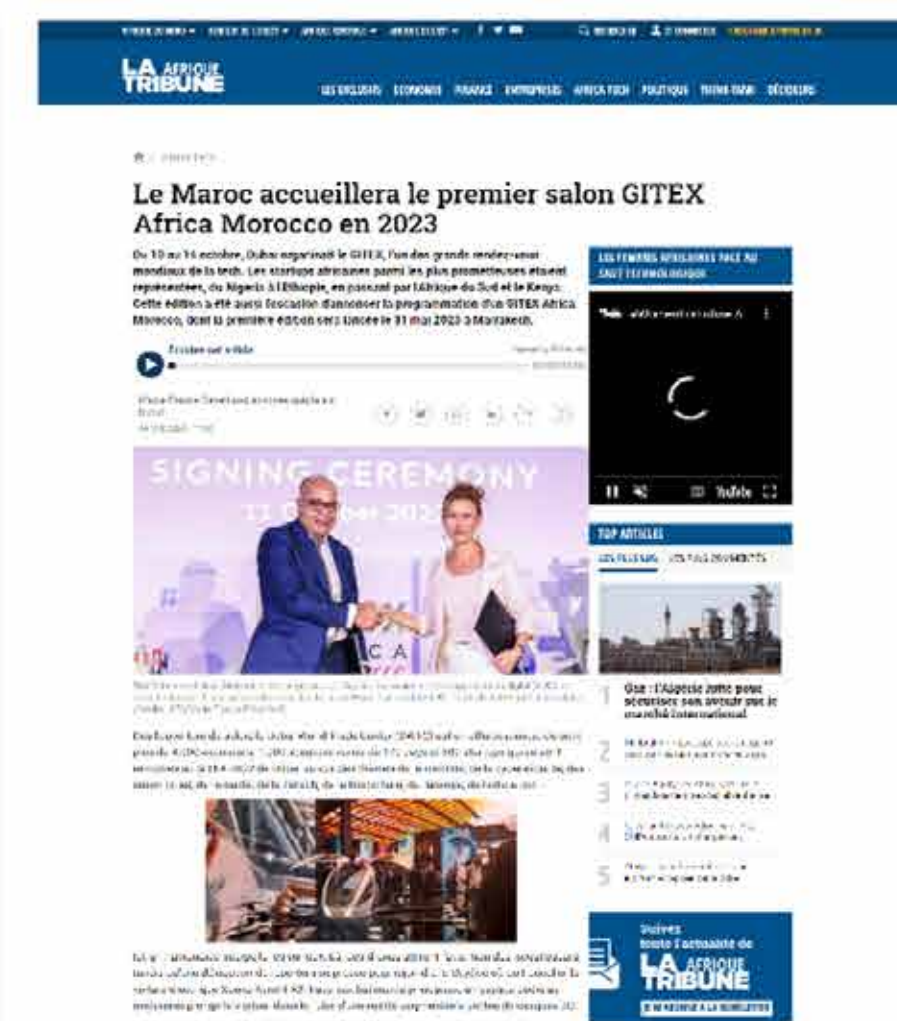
LA AFRIQUE TRIBUNE

LES EXCLUSIFS ÉCONOMIE FINANCE ENTREPRISES AFRICA TECH POLITIQUE THINK-TANK DÉCIDEURS

Le Maroc accueillera le premier salon GITEX Africa Morocco en 2023

Du 10 au 14 octobre, Dubaï organisait le GITEX, l'un des grands rendez-vous mondiaux de la tech. Les startups africaines parmi les plus prometteuses étaient représentées, du Nigeria à l'Éthiopie, en passant par l'Afrique du Sud et le Kenya. Cette édition a été aussi l'occasion d'annoncer la programmation d'un GITEX Africa Morocco, dont la première édition sera lancée le 31 mai 2023 à Marrakech.

Écouter cet article

SIGNING CEREMONY

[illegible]

LES FEMMES AFRICAINES FACE AU SAUT TECHNOLOGIQUE

YouTube

TOP ARTICLES

Gaz : l'Algérie lutte pour sécuriser son avenir sur le marché international

1
2
3
4
5

Suivez toute l'actualité de LA AFRIQUE TRIBUNE